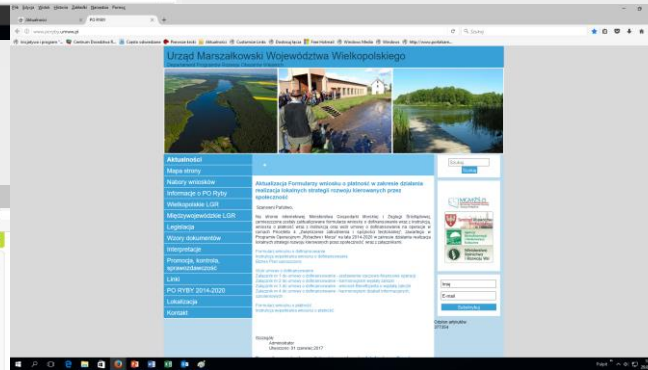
Plik Edycja Widok Historia Zakładki Narzędzia Pomoc

Aktualności | PO RYBY

www.poryby.umww.pl

Szukaj

Urząd Marszałkowski Województwa Wielkopolskiego

Departament Programów Rozwoju Obszarów Wiejskich

Aktualności
Mapa strony
Nabory wniosków
Informacje o PO Ryby
Wielkopolskie LGR
Międzywojewódzkie LGR
Legislacja
Wzory dokumentów
Interpretacje
Promocja, kontrola, sprawozdawczość
Linki
PO RYBY 2014-2020
Lokalizacja
Kontakt

Aktualizacja Formularzy wniosku o płatność w zakresie działania realizacja lokalnych strategii rozwoju kierowanych przez społeczność

Szanowni Państwo,

Na stronie internetowej Ministerstwa Gospodarki Morskiej i Żeglugi Śródlądowej zamieszczone zostały zaktualizowane formularze wniosku o dofinansowanie wraz z instrukcją, wniosku o płatność wraz z instrukcją oraz wzór umowy o dofinansowanie na operacje w ramach Priorytetu 4 „Zwiększenie zatrudnienia i spójności terytorialnej" zawartego w Programie Operacyjnym „Rybactwo i Morze" na lata 2014-2020 w zakresie działania realizacja lokalnych strategii rozwoju kierowanych przez społeczność wraz z załącznikami.

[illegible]

Szukaj

Login
E-mail

Ubezpieczony: 31 stycznia 2017